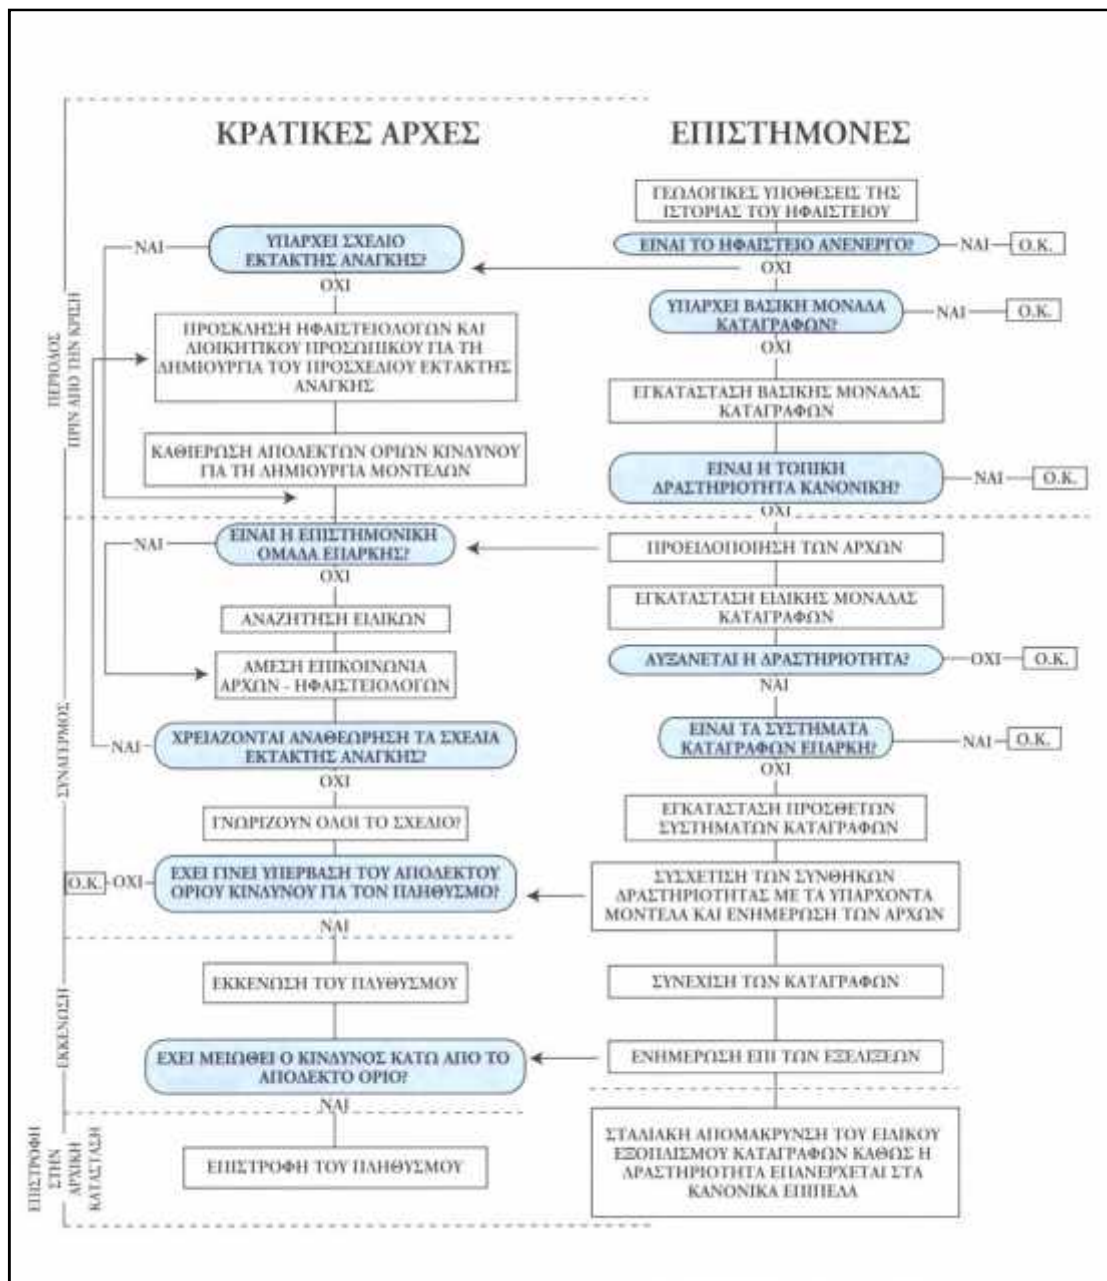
ΚΡΑΤΙΚΕΣ ΑΡΧΕΣ

ΕΠΙΣΤΗΜΟΝΕΣ

ΠΕΡΙΟΔΟΣ ΠΡΙΝ ΑΠΟ ΤΗΝ ΚΡΙΣΗ

ΓΕΩΛΟΓΙΚΕΣ ΥΠΟΘΕΣΕΙΣ ΤΗΣ ΙΣΤΟΡΙΑΣ ΤΟΥ ΗΦΑΙΣΤΕΙΟΥ

ΕΙΝΑΙ ΤΟ ΗΦΑΙΣΤΕΙΟ ΑΝΕΝΕΡΓΟ? — ΝΑΙ — Ο.Κ.

ΟΧΙ

ΝΑΙ — ΥΠΑΡΧΕΙ ΣΧΕΔΙΟ ΕΚΤΑΚΤΗΣ ΑΝΑΓΚΗΣ?

ΟΧΙ

ΥΠΑΡΧΕΙ ΒΑΣΙΚΗ ΜΟΝΑΔΑ ΚΑΤΑΓΡΑΦΩΝ? — ΝΑΙ — Ο.Κ.

ΟΧΙ

ΠΡΟΣΚΛΗΣΗ ΗΦΑΙΣΤΕΙΟΛΟΓΩΝ ΚΑΙ ΔΙΟΙΚΗΤΙΚΟΥ ΠΡΟΣΩΠΙΚΟΥ ΓΙΑ ΤΗ ΔΗΜΙΟΥΡΓΙΑ ΤΟΥ ΠΡΟΣΧΕΔΙΟΥ ΕΚΤΑΚΤΗΣ ΑΝΑΓΚΗΣ

ΕΓΚΑΤΑΣΤΑΣΗ ΒΑΣΙΚΗΣ ΜΟΝΑΔΑΣ ΚΑΤΑΓΡΑΦΩΝ

ΚΑΘΙΕΡΩΣΗ ΑΠΟΔΕΚΤΩΝ ΟΡΙΩΝ ΚΙΝΔΥΝΟΥ ΓΙΑ ΤΗ ΔΗΜΙΟΥΡΓΙΑ ΜΟΝΤΕΛΩΝ

ΕΙΝΑΙ Η ΤΟΠΙΚΗ ΔΡΑΣΤΗΡΙΟΤΗΤΑ ΚΑΝΟΝΙΚΗ? — ΝΑΙ — Ο.Κ.

ΟΧΙ

ΣΥΝΑΓΕΡΜΟΣ

ΝΑΙ — ΕΙΝΑΙ Η ΕΠΙΣΤΗΜΟΝΙΚΗ ΟΜΑΔΑ ΕΠΑΡΚΗΣ?

ΟΧΙ

ΠΡΟΕΙΔΟΠΟΙΗΣΗ ΤΩΝ ΑΡΧΩΝ

ΕΓΚΑΤΑΣΤΑΣΗ ΕΙΔΙΚΗΣ ΜΟΝΑΔΑΣ ΚΑΤΑΓΡΑΦΩΝ

ΑΝΑΖΗΤΗΣΗ ΕΙΔΙΚΩΝ

ΑΜΕΣΗ ΕΠΙΚΟΙΝΩΝΙΑ ΑΡΧΩΝ - ΗΦΑΙΣΤΕΙΟΛΟΓΩΝ

ΑΥΞΑΝΕΤΑΙ Η ΔΡΑΣΤΗΡΙΟΤΗΤΑ? — ΟΧΙ — Ο.Κ.

ΝΑΙ

ΝΑΙ — ΧΡΕΙΑΖΟΝΤΑΙ ΑΝΑΘΕΩΡΗΣΗ ΤΑ ΣΧΕΔΙΑ ΕΚΤΑΚΤΗΣ ΑΝΑΓΚΗΣ?

ΟΧΙ

ΕΙΝΑΙ ΤΑ ΣΥΣΤΗΜΑΤΑ ΚΑΤΑΓΡΑΦΩΝ ΕΠΑΡΚΗ? — ΝΑΙ — Ο.Κ.

ΟΧΙ

ΓΝΩΡΙΖΟΥΝ ΟΛΟΙ ΤΟ ΣΧΕΔΙΟ?

ΕΓΚΑΤΑΣΤΑΣΗ ΠΡΟΣΘΕΤΩΝ ΣΥΣΤΗΜΑΤΩΝ ΚΑΤΑΓΡΑΦΩΝ

Ο.Κ. — ΟΧΙ — ΕΧΕΙ ΓΙΝΕΙ ΥΠΕΡΒΑΣΗ ΤΟΥ ΑΠΟΔΕΚΤΟΥ ΟΡΙΟΥ ΚΙΝΔΥΝΟΥ ΓΙΑ ΤΟΝ ΠΛΗΘΥΣΜΟ?

ΣΥΣΧΕΤΙΣΗ ΤΩΝ ΣΥΝΘΗΚΩΝ ΔΡΑΣΤΗΡΙΟΤΗΤΑΣ ΜΕ ΤΑ ΥΠΑΡΧΟΝΤΑ ΜΟΝΤΕΛΑ ΚΑΙ ΕΝΗΜΕΡΩΣΗ ΤΩΝ ΑΡΧΩΝ

ΝΑΙ

ΕΚΚΕΝΩΣΗ

ΕΚΚΕΝΩΣΗ ΤΟΥ ΠΛΗΘΥΣΜΟΥ

ΣΥΝΕΧΙΣΗ ΤΩΝ ΚΑΤΑΓΡΑΦΩΝ

ΕΧΕΙ ΜΕΙΩΘΕΙ Ο ΚΙΝΔΥΝΟΣ ΚΑΤΩ ΑΠΟ ΤΟ ΑΠΟΔΕΚΤΟ ΟΡΙΟ?

ΕΝΗΜΕΡΩΣΗ ΕΠΙ ΤΩΝ ΕΞΕΛΙΞΕΩΝ

ΝΑΙ

ΕΠΙΣΤΡΟΦΗ ΣΤΗΝ ΑΡΧΙΚΗ ΚΑΤΑΣΤΑΣΗ

ΕΠΙΣΤΡΟΦΗ ΤΟΥ ΠΛΗΘΥΣΜΟΥ

ΣΤΑΔΙΑΚΗ ΑΠΟΜΑΚΡΥΝΣΗ ΤΟΥ ΕΙΔΙΚΟΥ ΕΞΟΠΛΙΣΜΟΥ ΚΑΤΑΓΡΑΦΩΝ ΚΑΘΩΣ Η ΔΡΑΣΤΗΡΙΟΤΗΤΑ ΕΠΑΝΕΡΧΕΤΑΙ ΣΤΑ ΚΑΝΟΝΙΚΑ ΕΠΙΠΕΔΑ